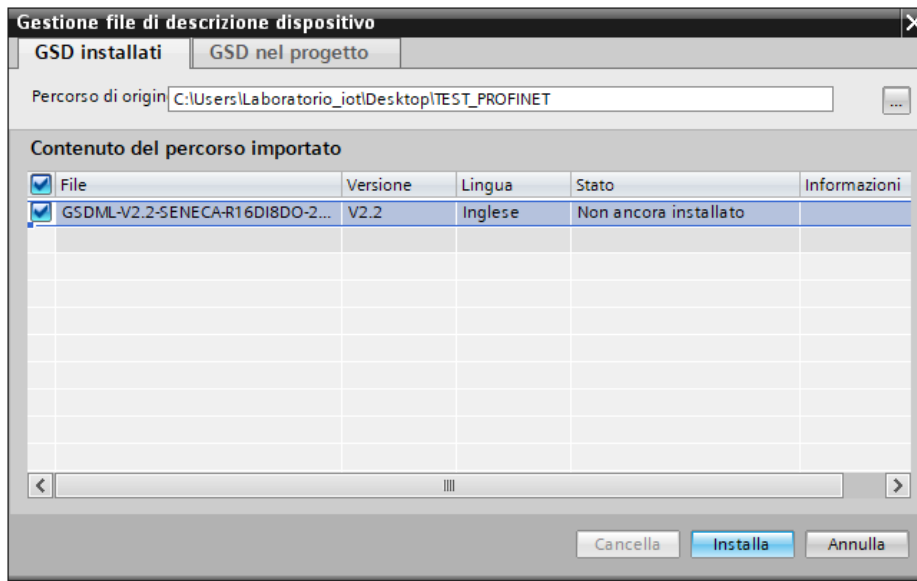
Gestione file di descrizione dispositivo

GSD installati | GSD nel progetto

Percorso di origin C:\Users\Laboratorio_iot\Desktop\TEST_PROFINET ...

Contenuto del percorso importato

| File | Versione | Lingua | Stato | Informazioni |
|---|---|---|---|---|
| GSDML-V2.2-SENECA-R16DI8DO-2... | V2.2 | Inglese | Non ancora installato | |

Cancella Installa Annulla